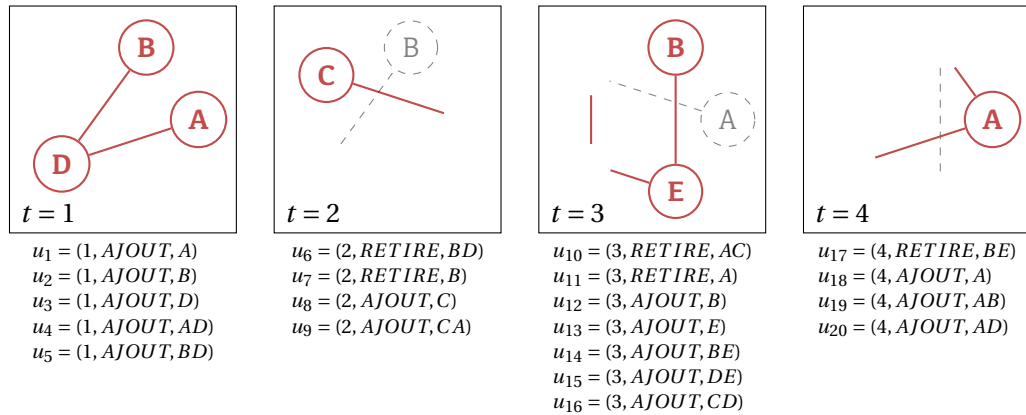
B
D
A
$t = 1$

$u_1 = (1, AJOUT, A)$
$u_2 = (1, AJOUT, B)$
$u_3 = (1, AJOUT, D)$
$u_4 = (1, AJOUT, AD)$
$u_5 = (1, AJOUT, BD)$

B
C
$t = 2$

$u_6 = (2, RETIRE, BD)$
$u_7 = (2, RETIRE, B)$
$u_8 = (2, AJOUT, C)$
$u_9 = (2, AJOUT, CA)$

B
A
E
$t = 3$

$u_{10} = (3, RETIRE, AC)$
$u_{11} = (3, RETIRE, A)$
$u_{12} = (3, AJOUT, B)$
$u_{13} = (3, AJOUT, E)$
$u_{14} = (3, AJOUT, BE)$
$u_{15} = (3, AJOUT, DE)$
$u_{16} = (3, AJOUT, CD)$

A
$t = 4$

$u_{17} = (4, RETIRE, BE)$
$u_{18} = (4, AJOUT, A)$
$u_{19} = (4, AJOUT, AB)$
$u_{20} = (4, AJOUT, AD)$